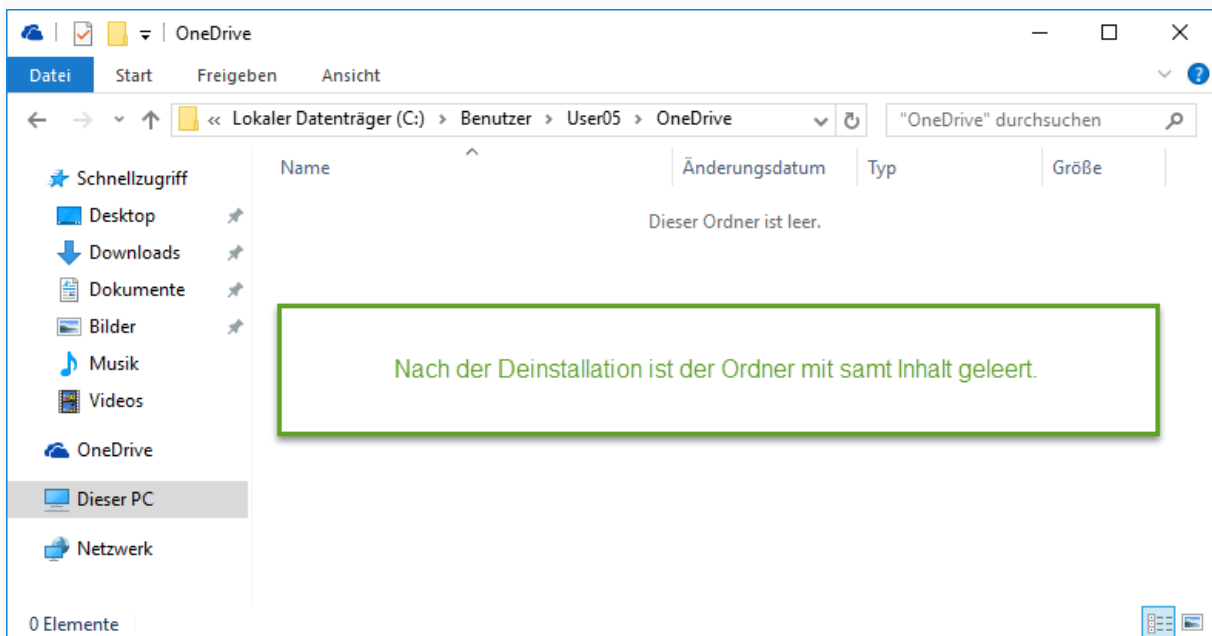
OneDrive

Datei Start Freigeben Ansicht

« Lokaler Datenträger (C:) › Benutzer › User05 › OneDrive

"OneDrive" durchsuchen

Schnellzugriff
Desktop
Downloads
Dokumente
Bilder
Musik
Videos
OneDrive
Dieser PC
Netzwerk

| Name | Änderungsdatum | Typ | Größe |
|---|---|---|---|

Dieser Ordner ist leer.

Nach der Deinstallation ist der Ordner mit samt Inhalt geleert.

0 Elemente